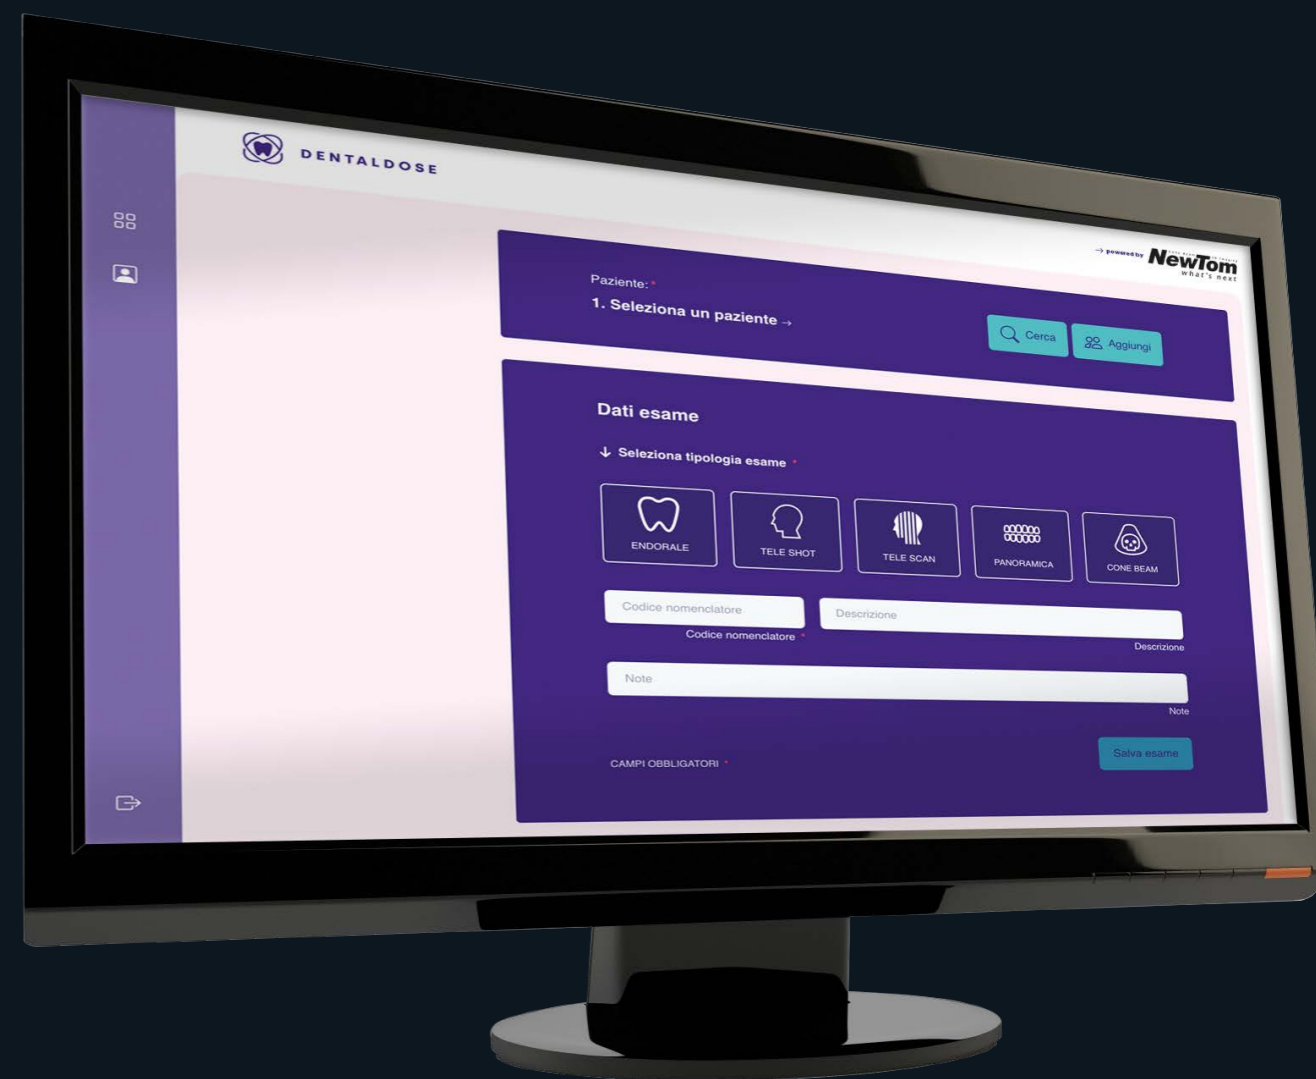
DENTALDOSE

→ powered by NewTom what's next

Paziente: *

1. Seleziona un paziente →

Cerca

Aggiungi

Dati esame

↓ Seleziona tipologia esame *

ENDORALE

TELE SHOT

TELE SCAN

PANORAMICA

CONE BEAM

Codice nomenclatore

Codice nomenclatore *

Descrizione

Descrizione

Note

Note

CAMPI OBBLIGATORI *

Salva esame